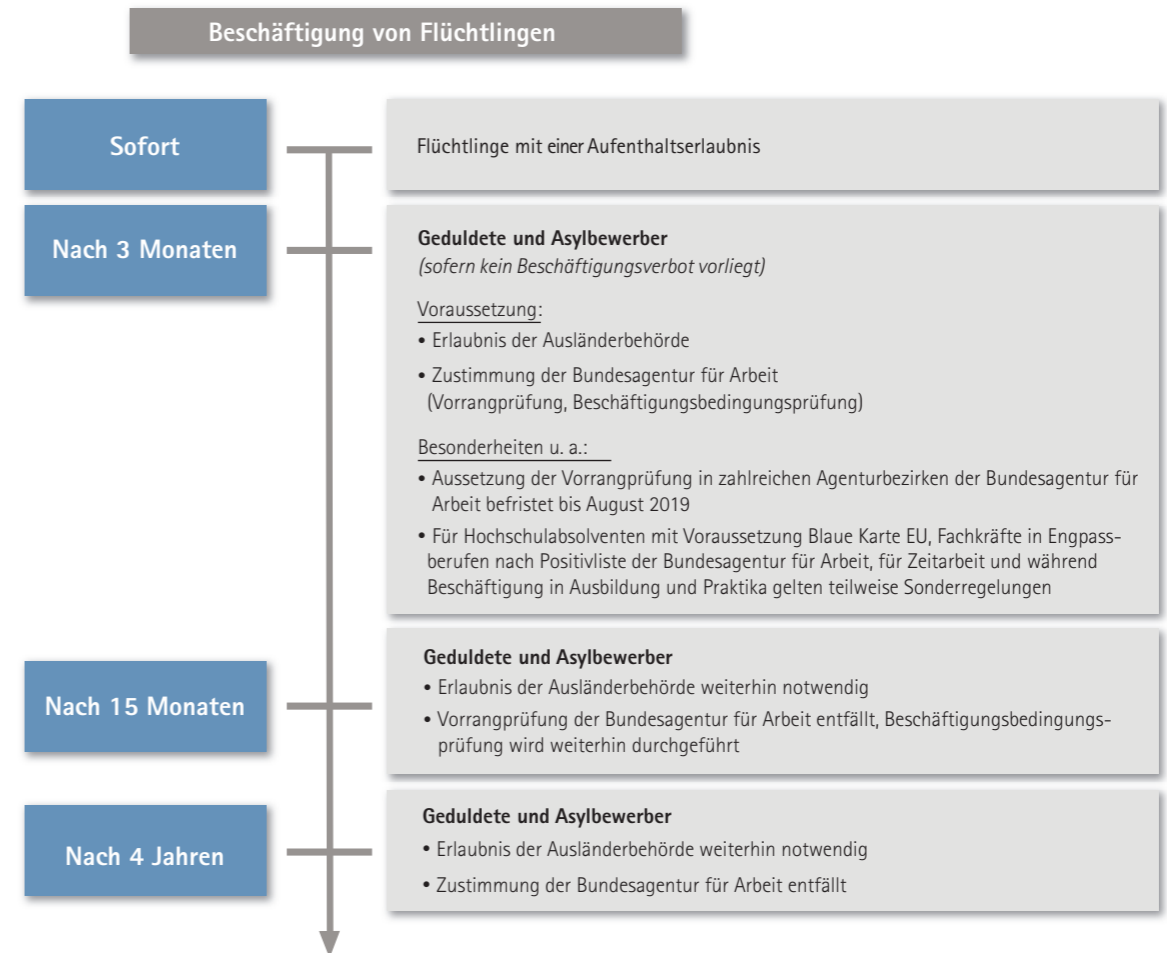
Beschäftigung von Flüchtlingen

Sofort

Flüchtlinge mit einer Aufenthaltserlaubnis

Nach 3 Monaten

Geduldete und Asylbewerber
(sofern kein Beschäftigungsverbot vorliegt)

Voraussetzung:
• Erlaubnis der Ausländerbehörde
• Zustimmung der Bundesagentur für Arbeit (Vorrangprüfung, Beschäftigungsbedingungsprüfung)

Besonderheiten u. a.:
• Aussetzung der Vorrangprüfung in zahlreichen Agenturbezirken der Bundesagentur für Arbeit befristet bis August 2019
• Für Hochschulabsolventen mit Voraussetzung Blaue Karte EU, Fachkräfte in Engpassberufen nach Positivliste der Bundesagentur für Arbeit, für Zeitarbeit und während Beschäftigung in Ausbildung und Praktika gelten teilweise Sonderregelungen

Nach 15 Monaten

Geduldete und Asylbewerber
• Erlaubnis der Ausländerbehörde weiterhin notwendig
• Vorrangprüfung der Bundesagentur für Arbeit entfällt, Beschäftigungsbedingungsprüfung wird weiterhin durchgeführt

Nach 4 Jahren

Geduldete und Asylbewerber
• Erlaubnis der Ausländerbehörde weiterhin notwendig
• Zustimmung der Bundesagentur für Arbeit entfällt